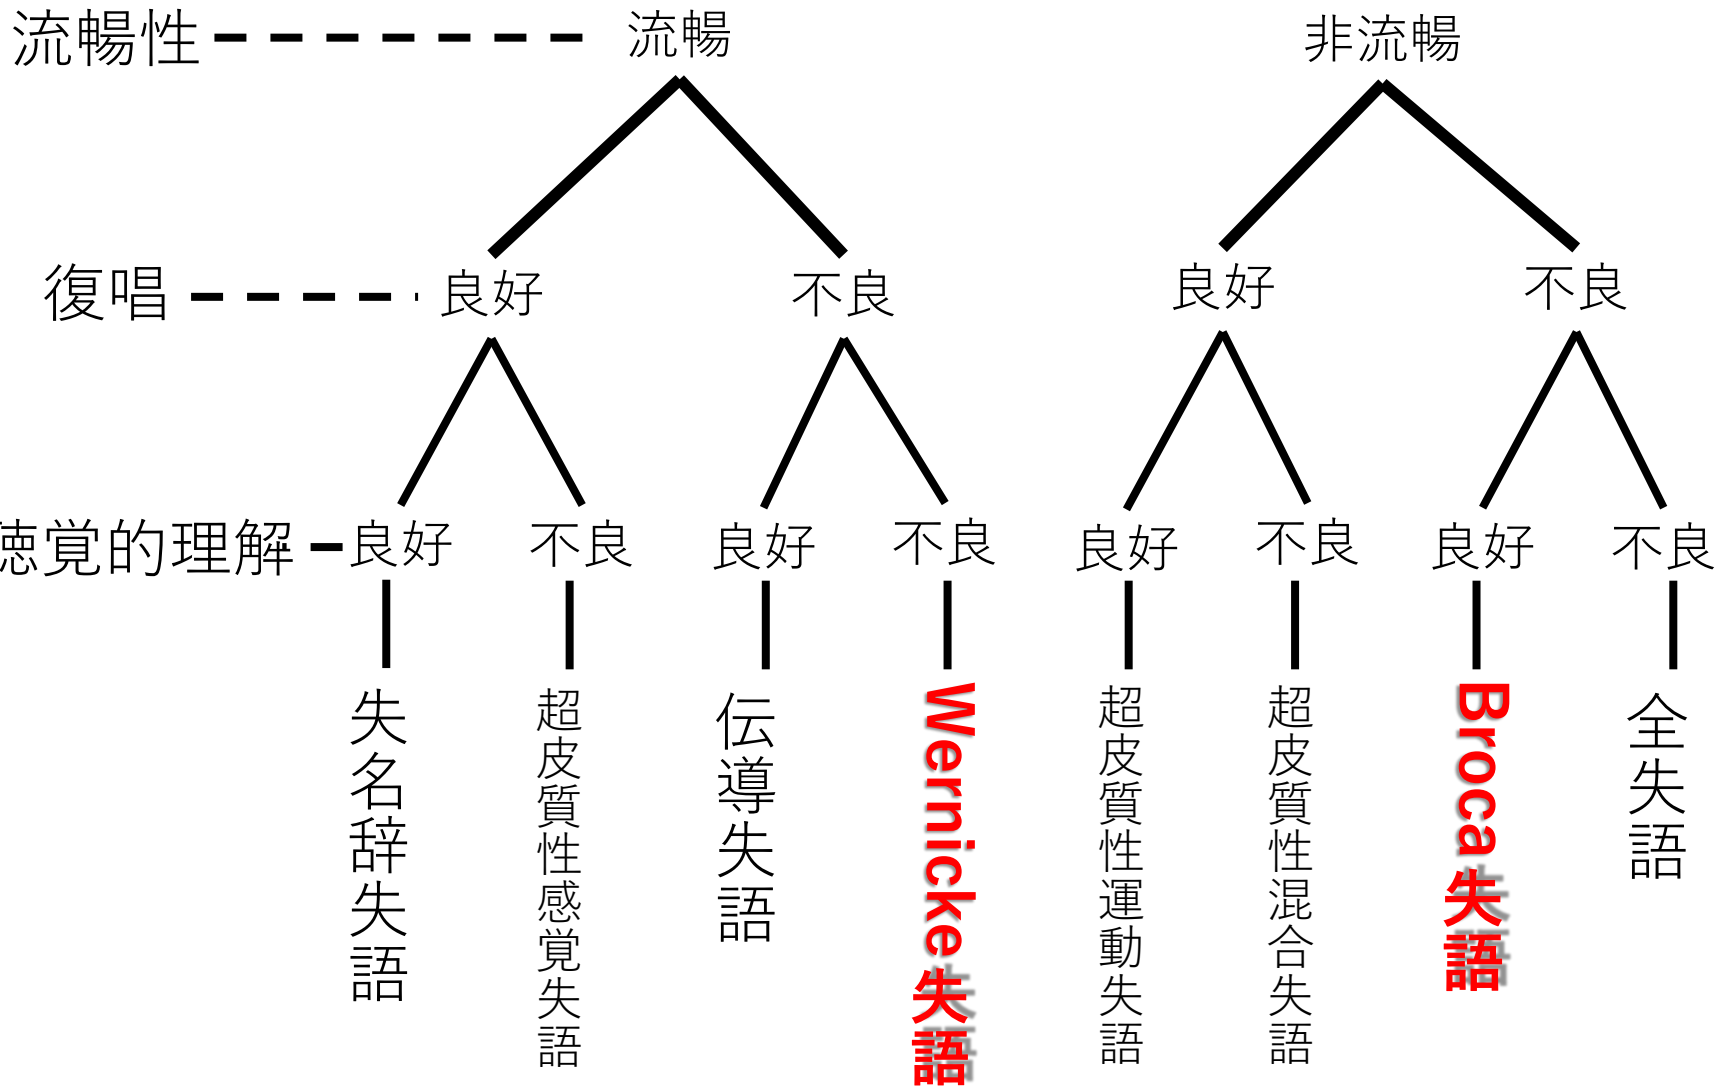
流暢性

流暢

非流暢

復唱

良好

不良

良好

不良

聴覚的理解

良好

不良

良好

不良

良好

不良

良好

不良

失名辞失語

超皮質性感覚失語

伝導失語

Wernicke失語

超皮質性運動失語

超皮質性混合失語

Broca失語

全失語